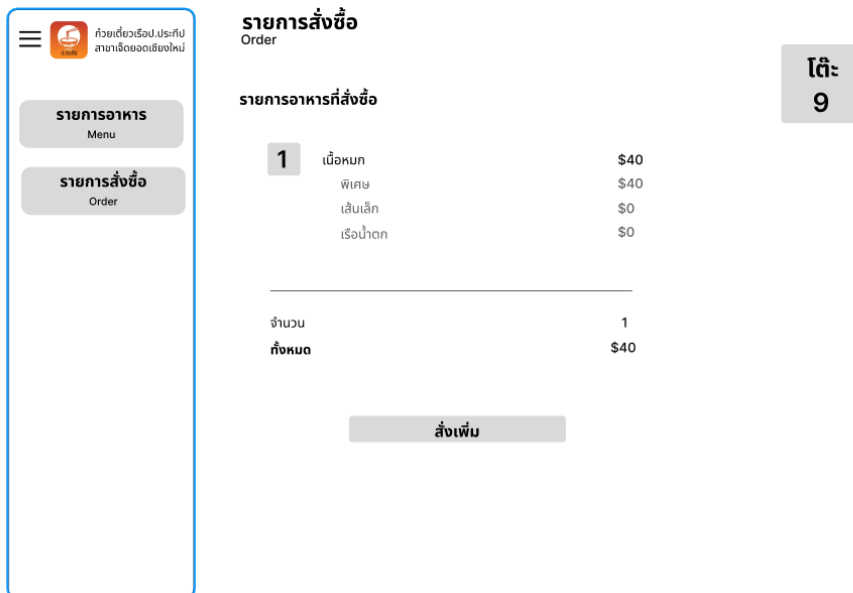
ก๋วยเตี๋ยวเรือป.ประทีป
สาขาเจ็ดยอดเชียงใหม่

รายการอาหาร
Menu

รายการสั่งซื้อ
Order

รายการสั่งซื้อ
Order

โต๊ะ
9

รายการอาหารที่สั่งซื้อ

1 เนื้อหมก $40
พิเศษ $40
เส้นเล็ก $0
เรือน้ำตก $0

จำนวน 1
ทั้งหมด $40

สั่งเพิ่ม